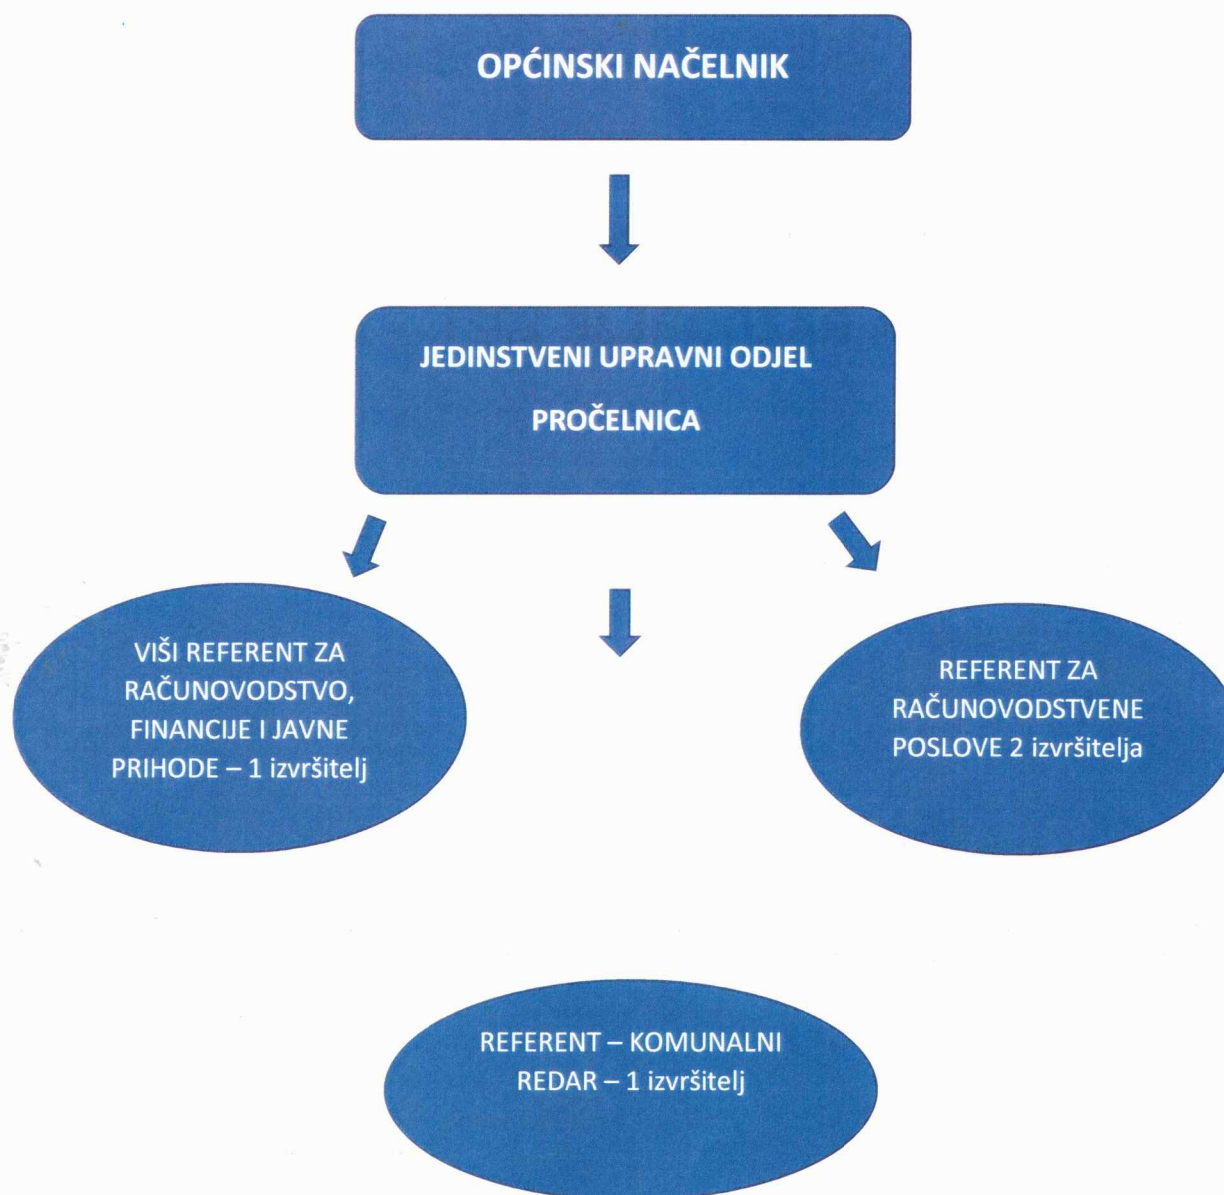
OPĆINSKI NAČELNIK

JEDINSTVENI UPRAVNI ODJEL

PROČELNICA

VIŠI REFERENT ZA RAČUNOVODSTVO, FINANCIJE I JAVNE PRIHODE – 1 izvršitelj

REFERENT ZA RAČUNOVODSTVENE POSLOVE 2 izvršitelja

REFERENT – KOMUNALNI REDAR – 1 izvršitelj